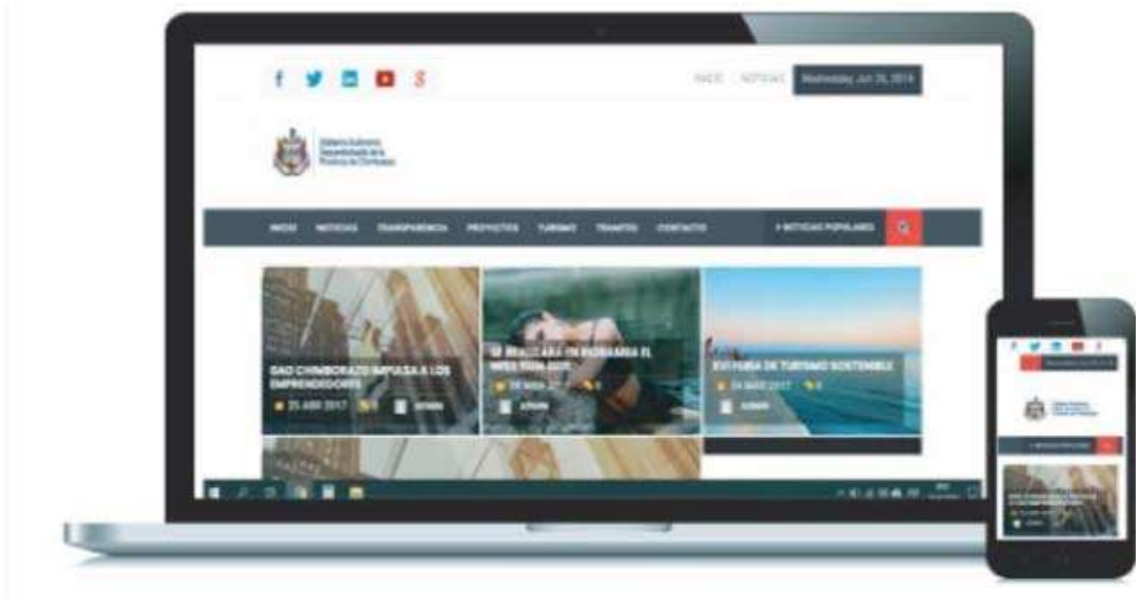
INICIO NOTICIAS Wednesday, Jun 20, 2018

Gobierno Autónomo Descentralizado de la Provincia de Chimborazo

INICIO NOTICIAS TRANSPARENCIA PROYECTOS TURISMO TRAMITES CONTACTO

NOTICIAS POPULARES

GAD CHIMBORAZO IMPULSA A LOS EMPRENDEDORES

25 ABR 2017 0 ADMIN

SE REALIZARA UN PROGRAMA EL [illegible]

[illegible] ADMIN

XVI FERIA DE TURISMO SOSTENIBLE

24 MAR 2017 0 ADMIN